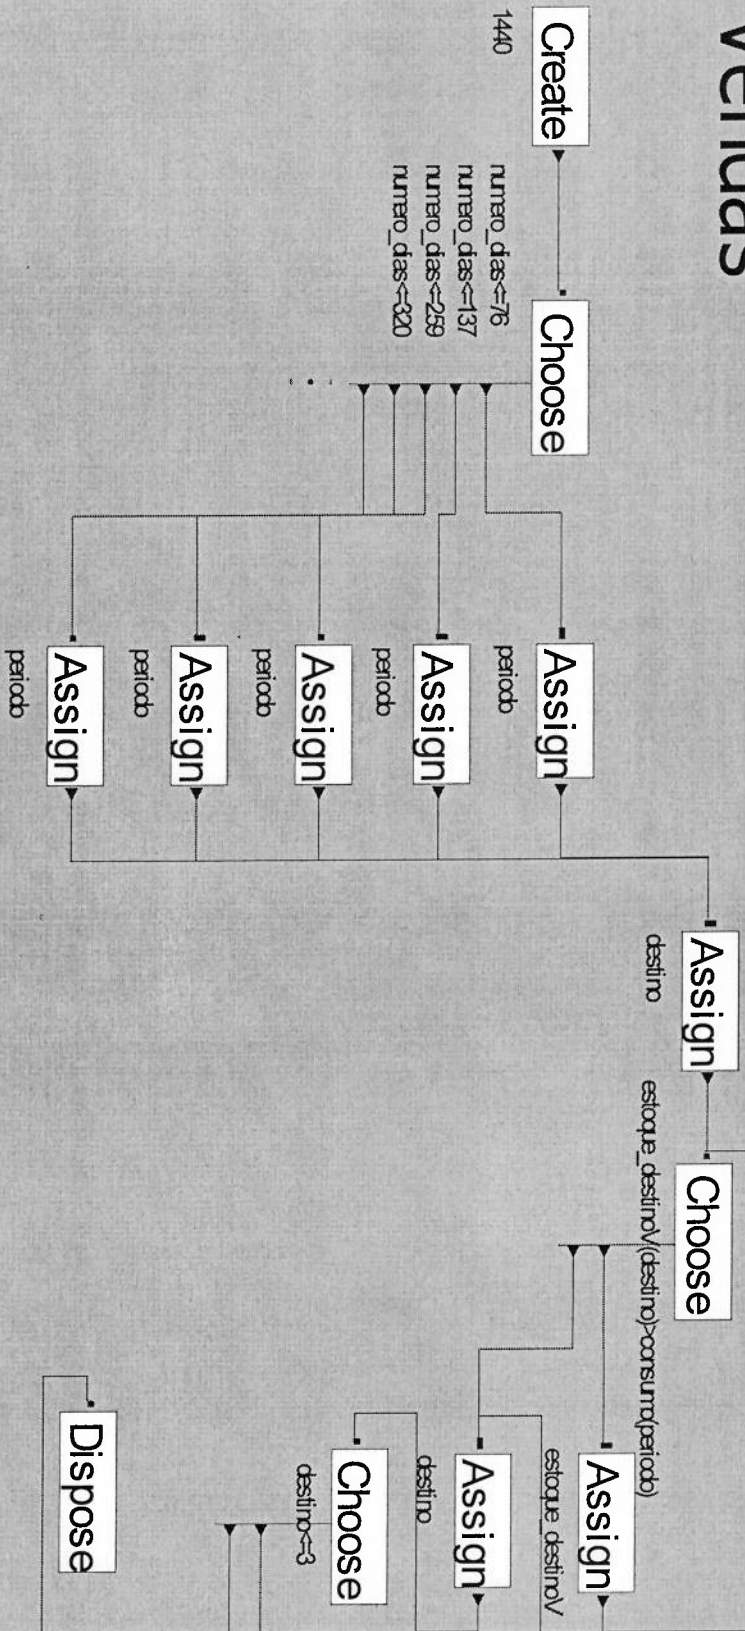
Vendas

Create

1440

Choose

numero_dias<=76
numero_dias<=137
numero_dias<=259
numero_dias<=320

Assign
periodo

Assign
periodo

Assign
periodo

Assign
periodo

Assign
periodo

Assign
destino

Choose
estoque_destinoV(destino)>consumo(periodo)

Assign
estoque_destinoV

Assign
destino

Choose
destino<=3

Dispose